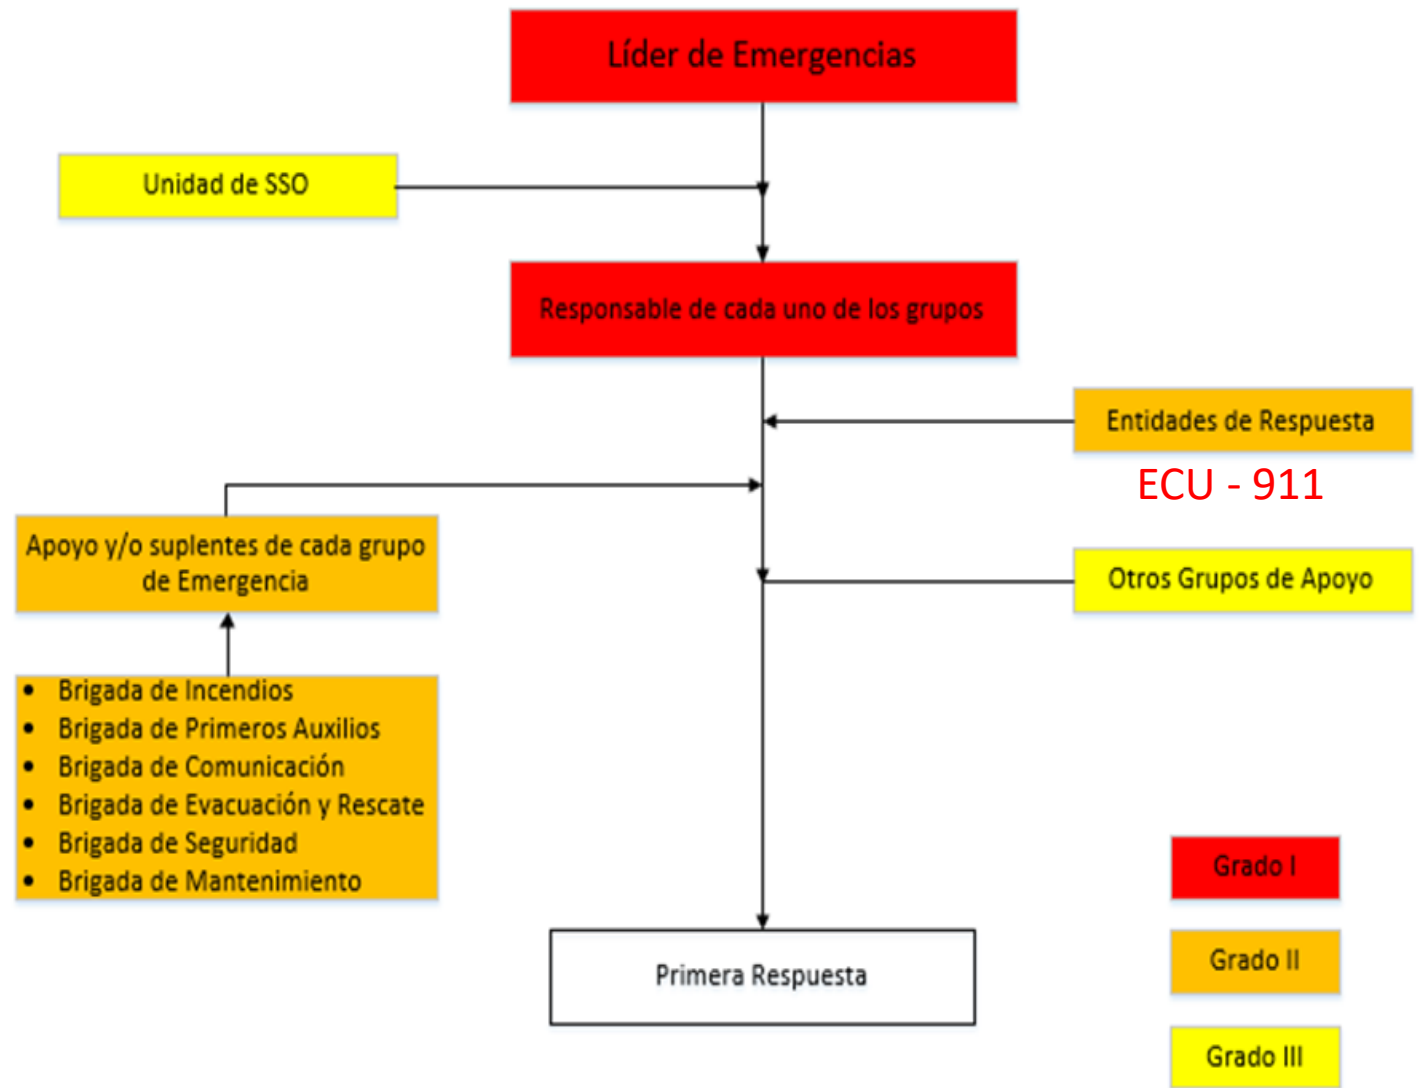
Líder de Emergencias

Unidad de SSO

Responsable de cada uno de los grupos

Entidades de Respuesta

ECU - 911

Apoyo y/o suplentes de cada grupo de Emergencia

Otros Grupos de Apoyo

- Brigada de Incendios
- Brigada de Primeros Auxilios
- Brigada de Comunicación
- Brigada de Evacuación y Rescate
- Brigada de Seguridad
- Brigada de Mantenimiento

Grado I

Grado II

Primera Respuesta

Grado III